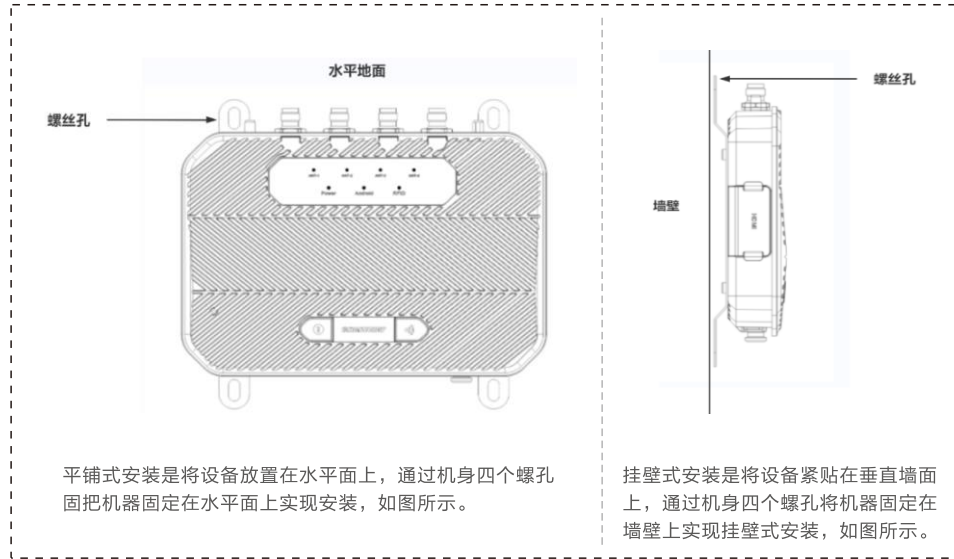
水平地面

螺丝孔

ANT1 ANT2 ANT3 ANT4

Power Android RFID

螺丝孔

墙壁

平铺式安装是将设备放置在水平面上，通过机身四个螺孔固把机器固定在水平面上实现安装，如图所示。

挂壁式安装是将设备紧贴在垂直墙面上，通过机身四个螺孔将机器固定在墙壁上实现挂壁式安装，如图所示。